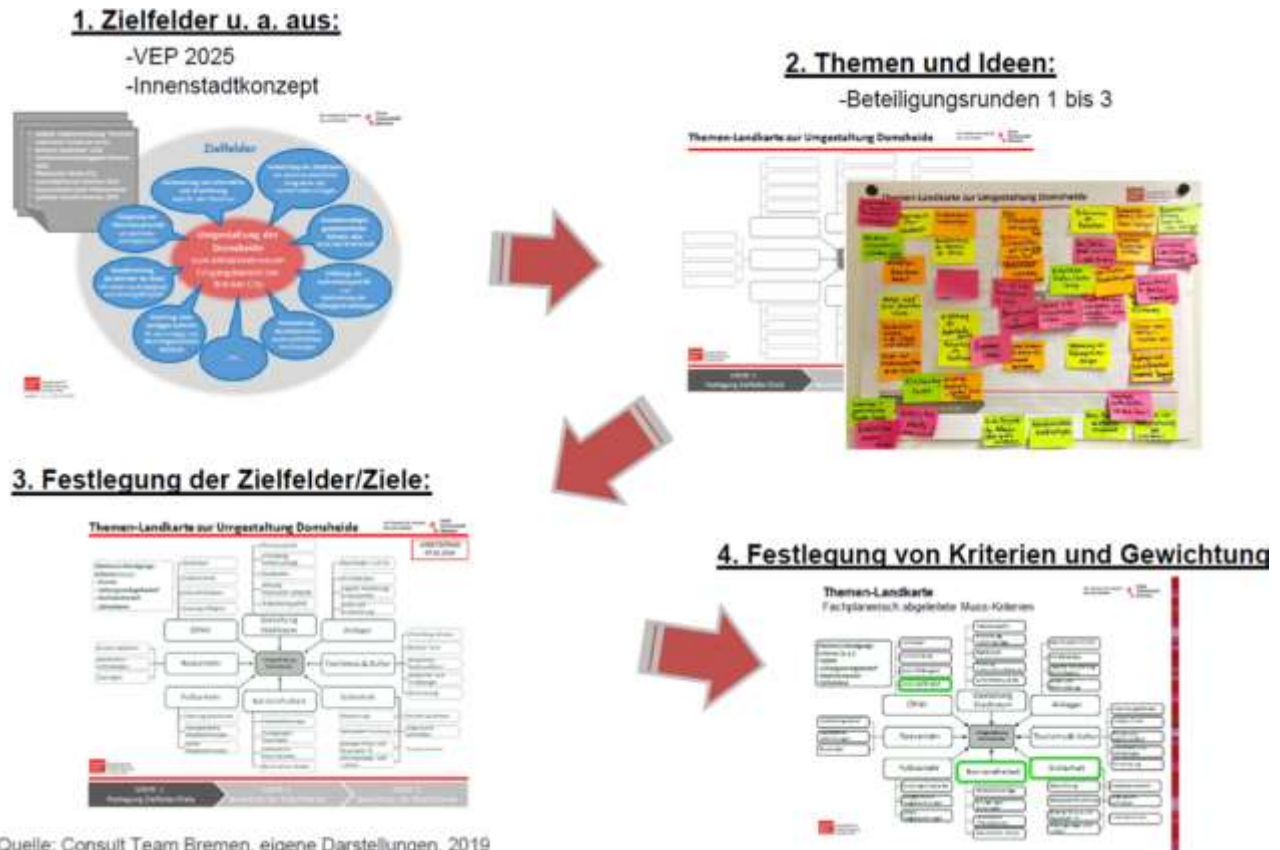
1. Zielfelder u. a. aus:

-VEP 2025
-Innenstadtkonzept

Zielfelder

Umgestaltung der Domsheide

2. Themen und Ideen:

-Beteiligungsrunden 1 bis 3

Themen-Landkarte zur Umgestaltung Domsheide

Themen-Landkarte zur Umgestaltung Domsheide

3. Festlegung der Zielfelder/Ziele:

Themen-Landkarte zur Umgestaltung Domsheide

4. Festlegung von Kriterien und Gewichtung

Themen-Landkarte
Fachplanerisch abgeleitete Muss-Kriterien

Quelle: Consult Team Bremen, eigene Darstellungen, 2019